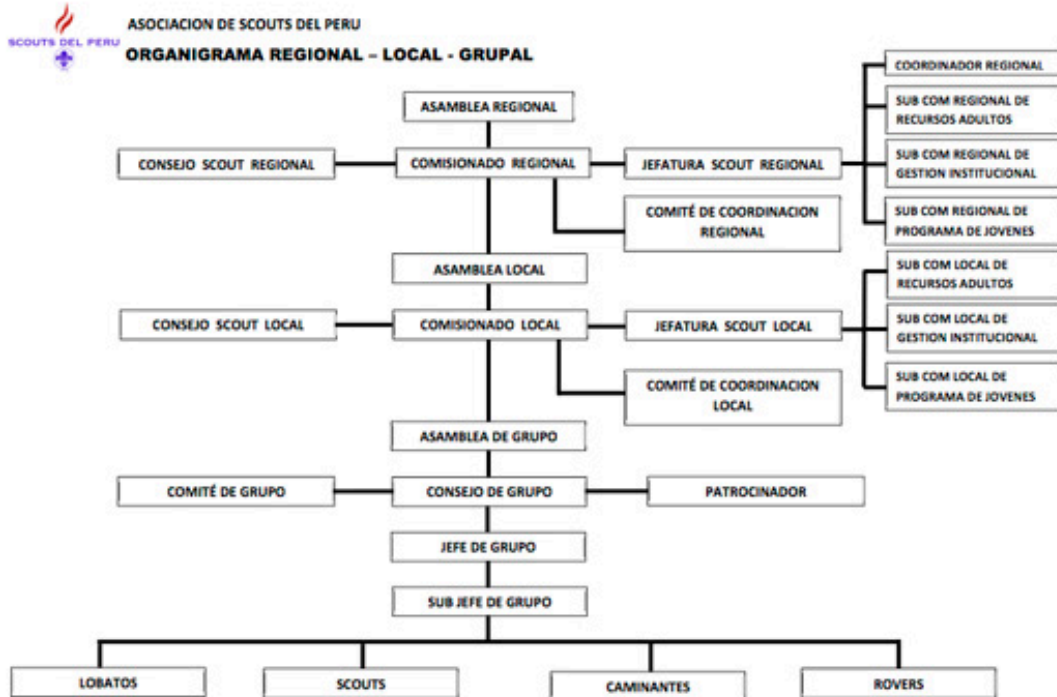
SCOUTS DEL PERU

ASOCIACION DE SCOUTS DEL PERU

ORGANIGRAMA REGIONAL – LOCAL - GRUPAL

ASAMBLEA REGIONAL

CONSEJO SCOUT REGIONAL

COMISIONADO REGIONAL

JEFATURA SCOUT REGIONAL

COORDINADOR REGIONAL

SUB COM REGIONAL DE RECURSOS ADULTOS

SUB COM REGIONAL DE GESTION INSTITUCIONAL

SUB COM REGIONAL DE PROGRAMA DE JOVENES

COMITÉ DE COORDINACION REGIONAL

ASAMBLEA LOCAL

CONSEJO SCOUT LOCAL

COMISIONADO LOCAL

JEFATURA SCOUT LOCAL

SUB COM LOCAL DE RECURSOS ADULTOS

SUB COM LOCAL DE GESTION INSTITUCIONAL

SUB COM LOCAL DE PROGRAMA DE JOVENES

COMITÉ DE COORDINACION LOCAL

ASAMBLEA DE GRUPO

COMITÉ DE GRUPO

CONSEJO DE GRUPO

PATROCINADOR

JEFE DE GRUPO

SUB JEFE DE GRUPO

LOBATOS

SCOUTS

CAMINANTES

ROVERS